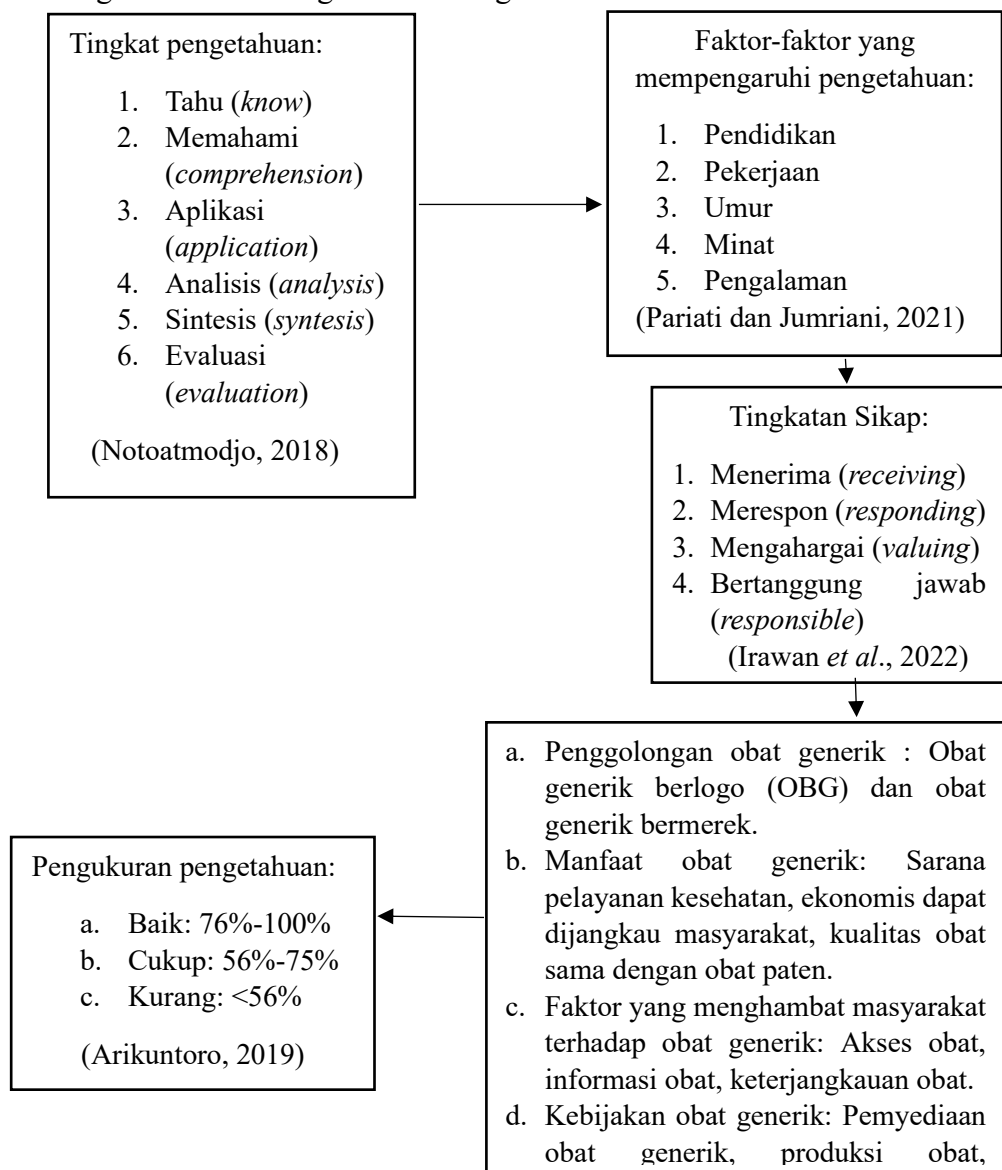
Tingkat pengetahuan:

1. Tahu (*know*)
2. Memahami (*comprehension*)
3. Aplikasi (*application*)
4. Analisis (*analysis*)
5. Sintesis (*syntesis*)
6. Evaluasi (*evaluation*)

(Notoatmodjo, 2018)

Faktor-faktor yang mempengaruhi pengetahuan:

1. Pendidikan
2. Pekerjaan
3. Umur
4. Minat
5. Pengalaman

(Pariati dan Jumriani, 2021)

Tingkatan Sikap:

1. Menerima (*receiving*)
2. Merespon (*responding*)
3. Mengahargai (*valuing*)
4. Bertanggung jawab (*responsible*)

(Irawan *et al*., 2022)

a. Penggolongan obat generik : Obat generik berlogo (OBG) dan obat generik bermerek.
b. Manfaat obat generik: Sarana pelayanan kesehatan, ekonomis dapat dijangkau masyarakat, kualitas obat sama dengan obat paten.
c. Faktor yang menghambat masyarakat terhadap obat generik: Akses obat, informasi obat, keterjangkauan obat.
d. Kebijakan obat generik: Pemyediaan obat generik, produksi obat,

Pengukuran pengetahuan:

a. Baik: 76%-100%
b. Cukup: 56%-75%
c. Kurang: <56%

(Arikuntoro, 2019)